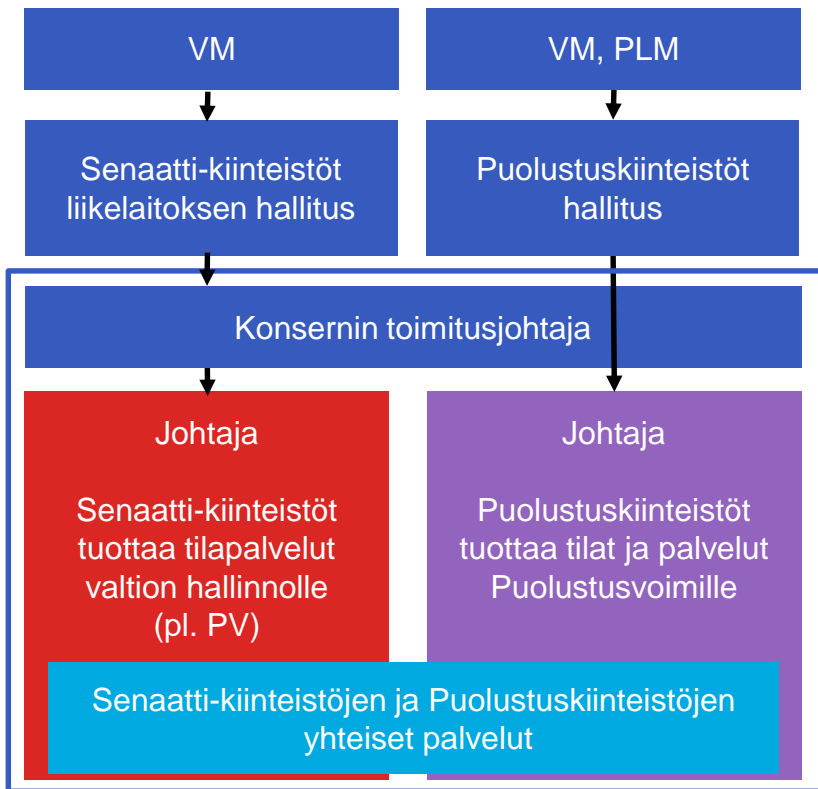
VM

VM, PLM

Senaatti-kiinteistöt liikelaitoksen hallitus

Puolustuskiinteistöt hallitus

Konsernin toimitusjohtaja

Johtaja

Senaatti-kiinteistöt tuottaa tilapalvelut valtion hallinnolle (pl. PV)

Johtaja

Puolustuskiinteistöt tuottaa tilat ja palvelut Puolustusvoimille

Senaatti-kiinteistöjen ja Puolustuskiinteistöjen yhteiset palvelut